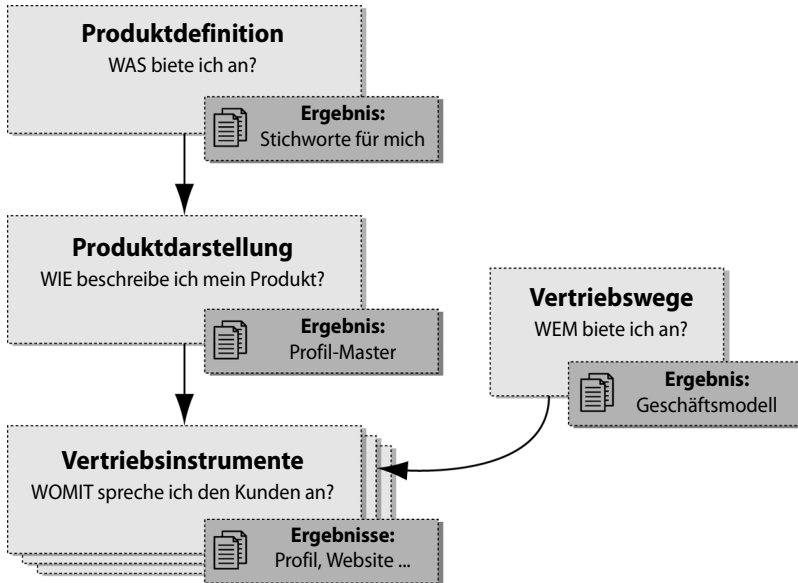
**Produktdefinition**
WAS biete ich an?

**Ergebnis:**
Stichworte für mich

**Produktdarstellung**
WIE beschreibe ich mein Produkt?

**Ergebnis:**
Profil-Master

**Vertriebswege**
WEM biete ich an?

**Ergebnis:**
Geschäftsmodell

**Vertriebsinstrumente**
WOMIT spreche ich den Kunden an?

**Ergebnisse:**
Profil, Website ...